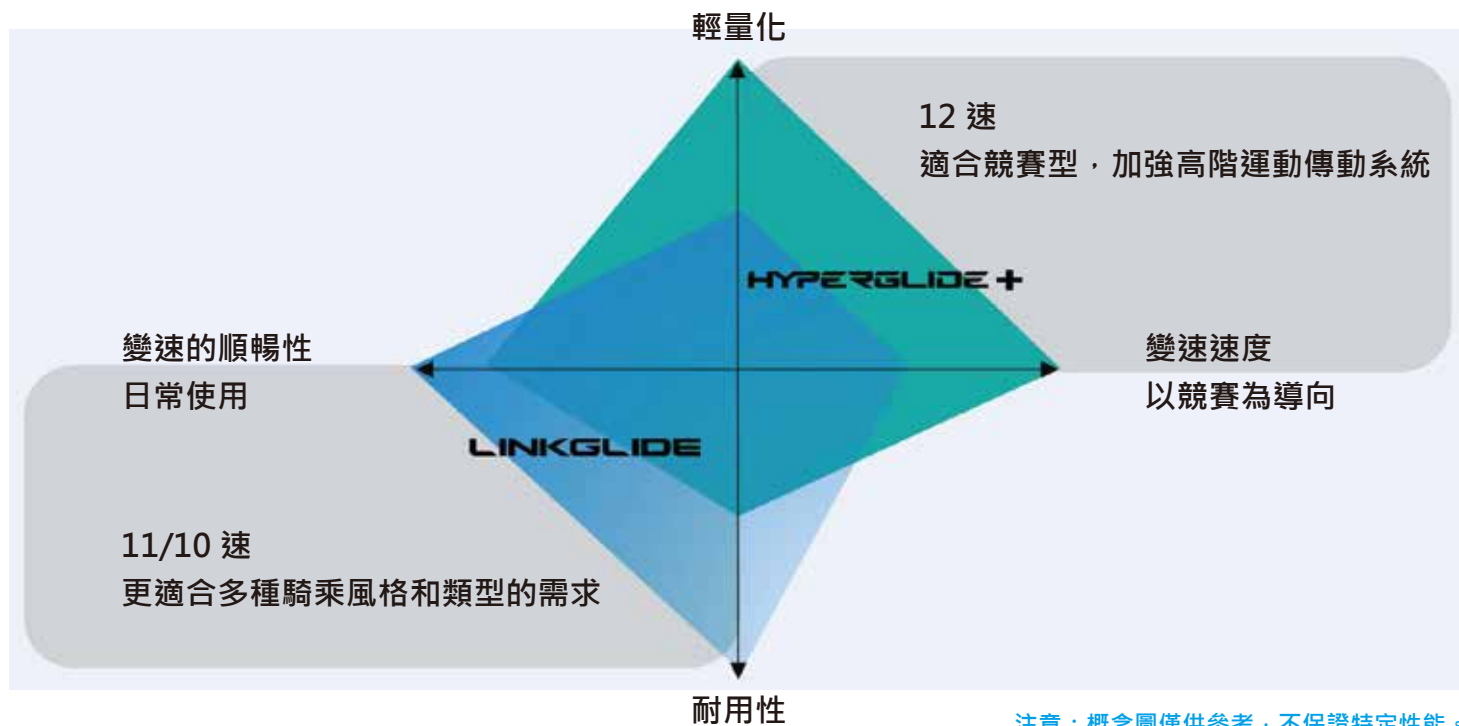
輕量化

12 速
適合競賽型，加強高階運動傳動系統

HYPERGLIDE+

變速的順暢性
日常使用

變速速度
以競賽為導向

LINKGLIDE

11/10 速
更適合多種騎乘風格和類型的需求

耐用性

注意：概念圖僅供參考，不保證特定性能。